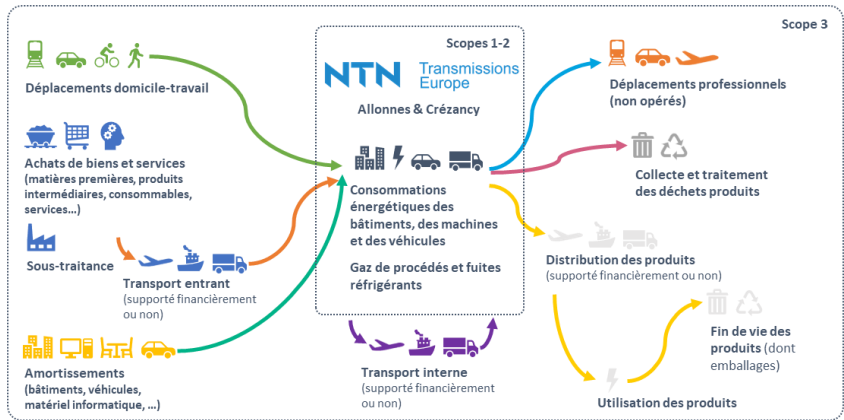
Scope 3

Scopes 1-2

NTN Transmissions Europe

Allonnes & Crézancy

Déplacements domicile-travail

Achats de biens et services (matières premières, produits intermédiaires, consommables, services…)

Sous-traitance

Transport entrant (supporté financièrement ou non)

Amortissements (bâtiments, véhicules, matériel informatique, …)

Consommations énergétiques des bâtiments, des machines et des véhicules

Gaz de procédés et fuites réfrigérants

Transport interne (supporté financièrement ou non)

Déplacements professionnels (non opérés)

Collecte et traitement des déchets produits

Distribution des produits (supporté financièrement ou non)

Fin de vie des produits (dont emballages)

Utilisation des produits